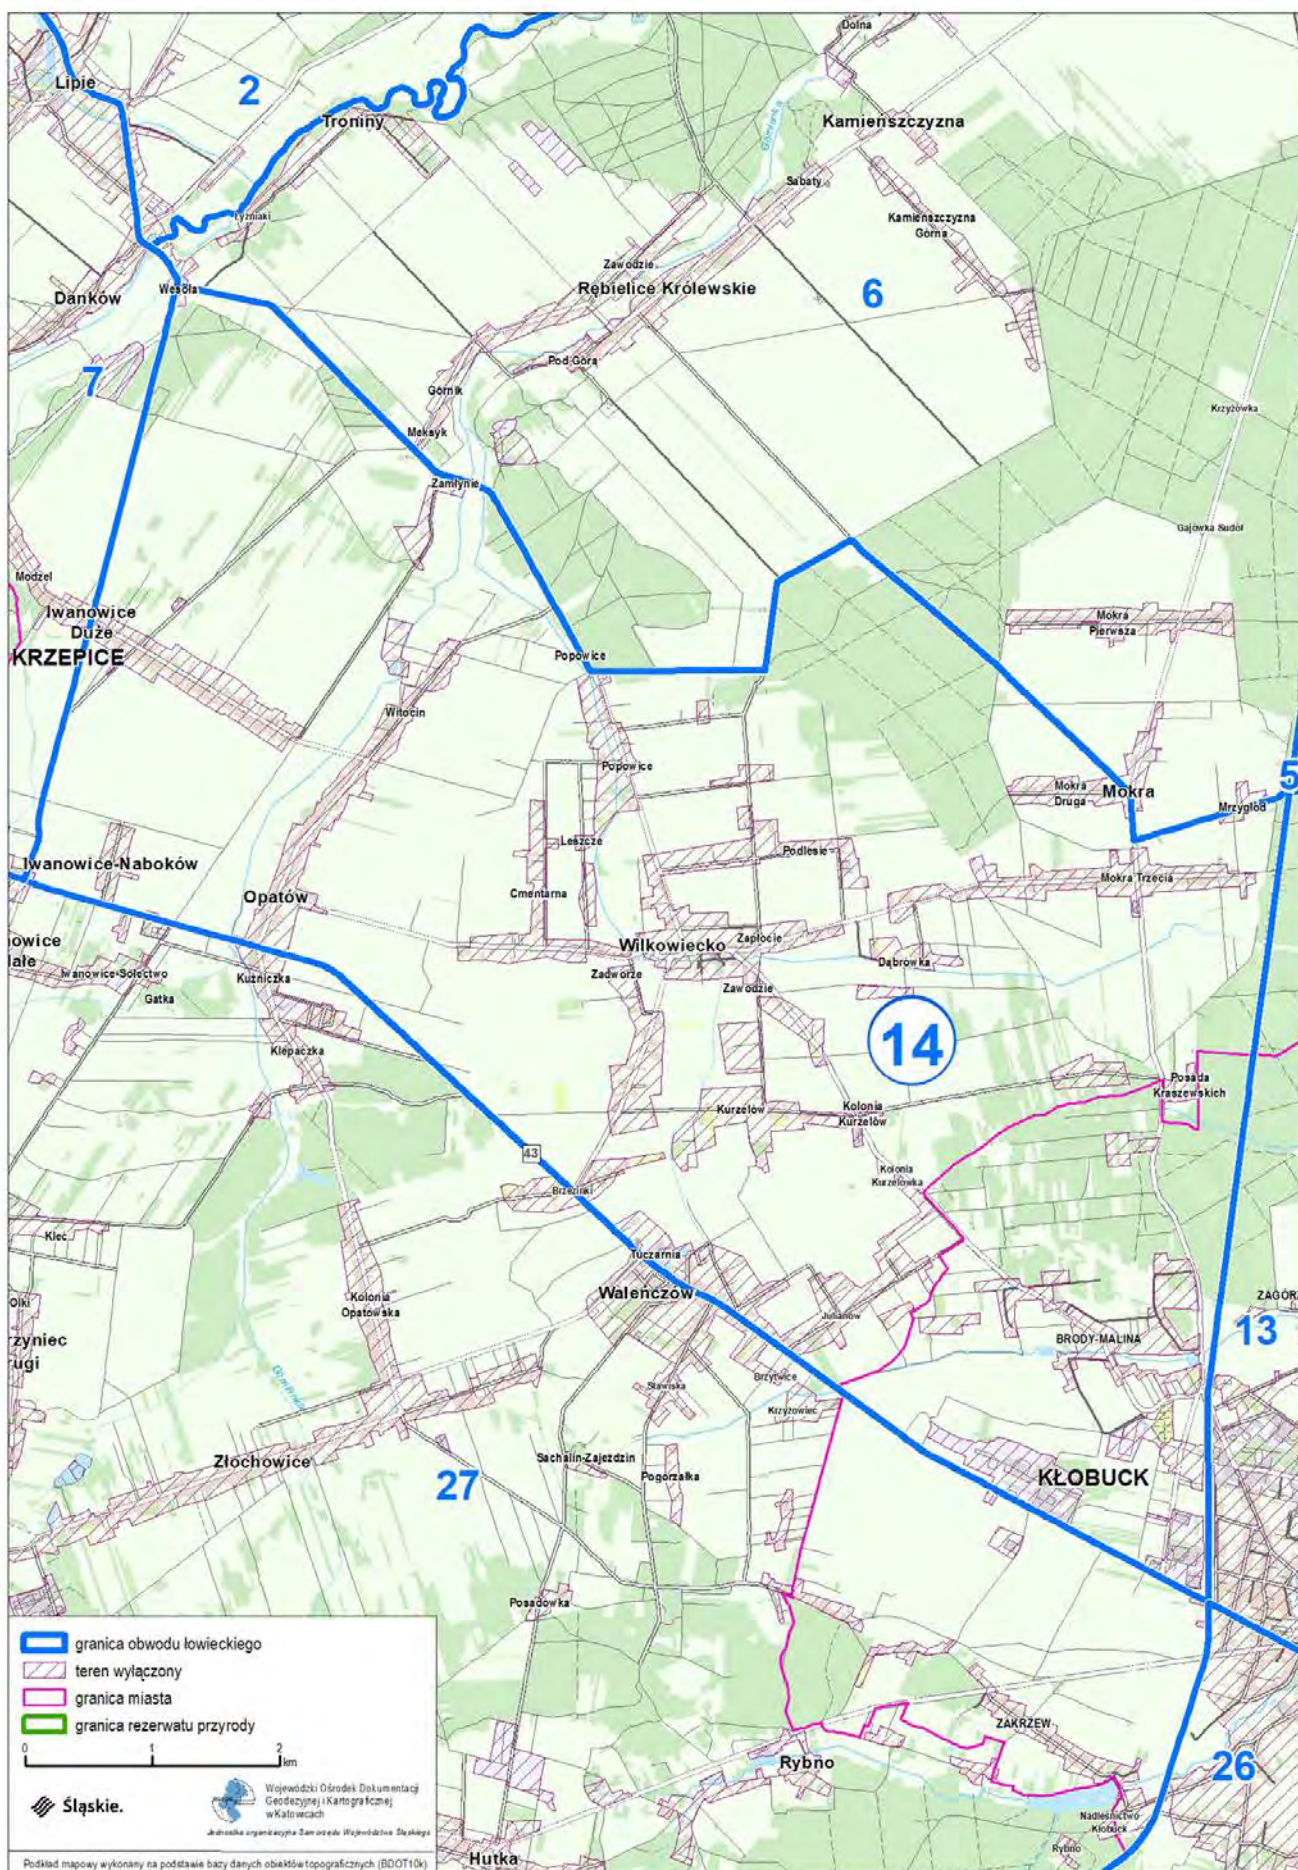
Dolna
Lipie
2
Troniny
Kamienszczyzna
Gomółka
Sabaty
Łyźniaki
Kamienszczyzna Górna
Zawodzie
Wesoła
Danków
Rębielice Królewskie
6
7
Pod Górą
Górnik
Mokayk
Krzyżówka
Zamłynie
Gajówka Sudoł
Modzel
Iwanowice Duże
KRZEPICE
Popowice
Mokra Pierwsza
Witocin
Popowice
5
Mokra Druga
Mokra
Mrzygłód
Leszcze
Podlesie
Iwanowice-Naboków
Cmentarna
Mokra Trzecia
Opatów
owice
ałe
Wilkowiecko
Zapłocie
Iwanowice-Sołectwo
Zadworze
Dąbrowka
Kuźniczka
Zawodzie
Gatka
14
Klepaczka
Posada Kraszewskich
Kurzelów
Kolonia Kurzelów
43
Kolonia Kurzelówka
Brzeziny
Kłeć
Tuczarnia
Olki
Kolonia Opatowska
Walenczów
ZAGÓR
Julianów
rzyniec
rugi
13
BRODY-MALINA
Sławiska
Brzytwice
Krzyżowiec
Gomółka
Sachalin-Zajezdzin
Złochowice
Pogorzałka
27
KŁOBUCK
Posadówka
granica obwodu łowieckiego
teren wyłączony
granica miasta
granica rezerwatu przyrody
0 1 2 km
ZAKRZEW
Śląskie.
Wojewódzki Ośrodek Dokumentacji Geodezyjnej i Kartograficznej w Katowicach
Jednostka organizacyjna Samorządu Województwa Śląskiego
Rybno
26
Nadleśnictwo Kłobuck
Rybno
Podkład mapowy wykonany na podstawie bazy danych obiektów topograficznych (BDOT10k)
Hutka